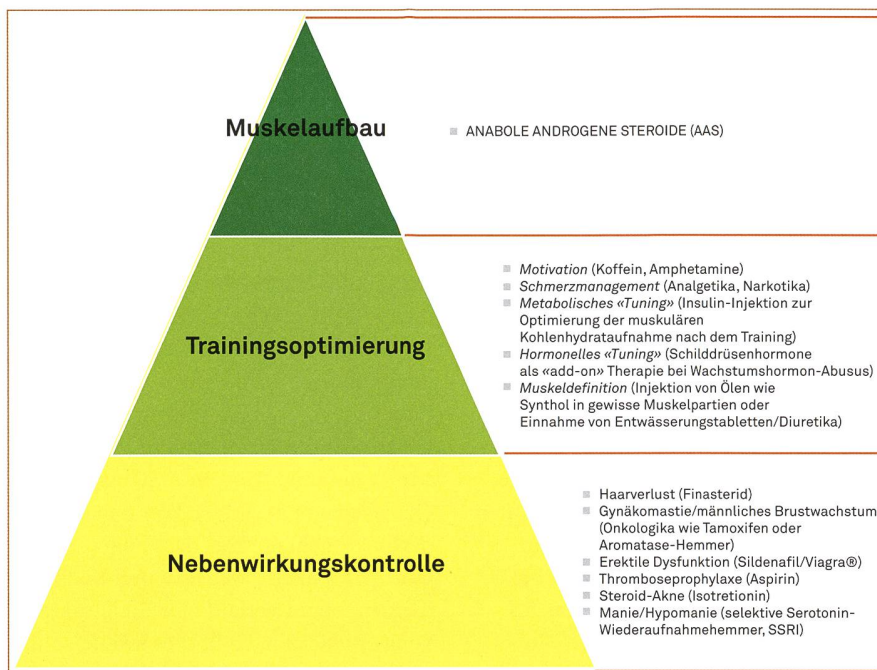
Muskelaufbau

ANABOLE ANDROGENE STEROIDE (AAS)

Trainingsoptimierung

*Motivation* (Koffein, Amphetamine)
*Schmerzmanagement* (Analgetika, Narkotika)
*Metabolisches «Tuning»* (Insulin-Injektion zur Optimierung der muskulären Kohlenhydrataufnahme nach dem Training)
*Hormonelles «Tuning»* (Schilddrüsenhormone als «add-on» Therapie bei Wachstumshormon-Abusus)
*Muskeldefinition* (Injektion von Ölen wie Synthol in gewisse Muskelpartien oder Einnahme von Entwässerungstabletten/Diuretika)

Nebenwirkungskontrolle

Haarverlust (Finasterid)
Gynäkomastie/männliches Brustwachstum (Onkologika wie Tamoxifen oder Aromatase-Hemmer)
Erektile Dysfunktion (Sildenafil/Viagra®)
Thromboseprophylaxe (Aspirin)
Steroid-Akne (Isotretionin)
Manie/Hypomanie (selektive Serotonin-Wiederaufnahmehemmer, SSRI)